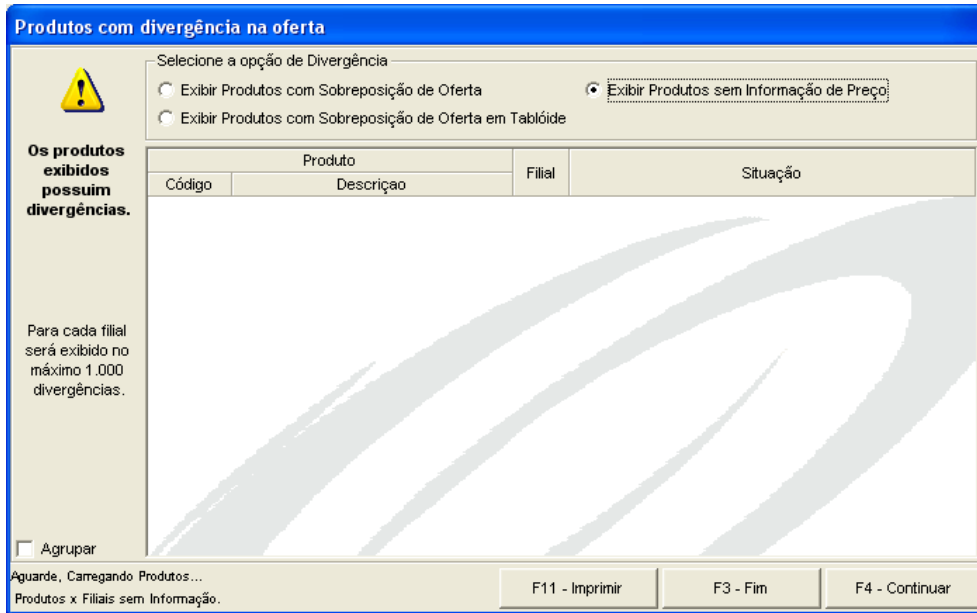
Produtos com divergência na oferta

Selecione a opção de Divergência

Exibir Produtos com Sobreposição de Oferta

Exibir Produtos sem Informação de Preço

Exibir Produtos com Sobreposição de Oferta em Tablóide

Os produtos exibidos possuem divergências.

| Produto | | Filial | Situação |
|---|---|---|---|
| Código | Descriçao | | |

Para cada filial será exibido no máximo 1.000 divergências.

Agrupar

Aguarde, Carregando Produtos...
Produtos x Filiais sem Informação.

F11 - Imprimir

F3 - Fim

F4 - Continuar